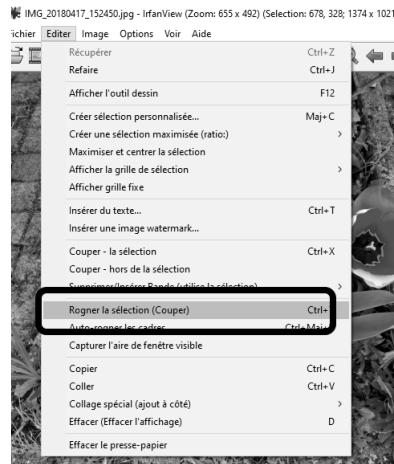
IMG_20180417_152450.jpg - IrfanView (Zoom: 655 x 492) (Selection: 678, 328; 1374 x 1021

ichier Editer Image Options Voir Aide

Récupérer Ctrl+Z
Refaire Ctrl+J

Afficher l'outil dessin F12

Créer sélection personnalisée... Maj+C
Créer une sélection maximisée (ratio:)
Maximiser et centrer la sélection
Afficher la grille de sélection
Afficher grille fixe

Insérer du texte... Ctrl+T
Insérer une image watermark...

Couper - la sélection Ctrl+X
Couper - hors de la sélection
Supprimer/Insérer Bande (utilise la sélection)

Rogner la sélection (Couper) Ctrl+
Auto-rogner les cadres Ctrl+Maj

Capturer l'aire de fenêtre visible

Copier Ctrl+C
Coller Ctrl+V
Collage spécial (ajout à côté)
Effacer (Effacer l'affichage) D

Effacer le presse-papier